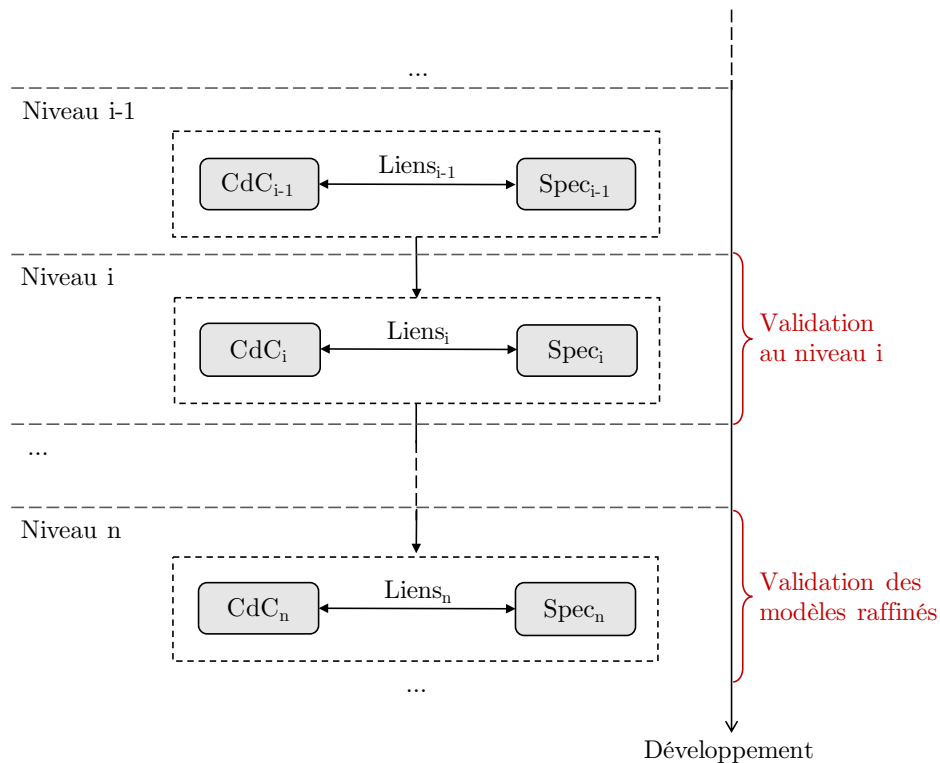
...

Niveau i-1

$CdC_{i-1}$ $Liens_{i-1}$ $Spec_{i-1}$

Niveau i

$CdC_{i}$ $Liens_{i}$ $Spec_{i}$

Validation au niveau i

...

Niveau n

$CdC_{n}$ $Liens_{n}$ $Spec_{n}$

Validation des modèles raffinés

...

Développement